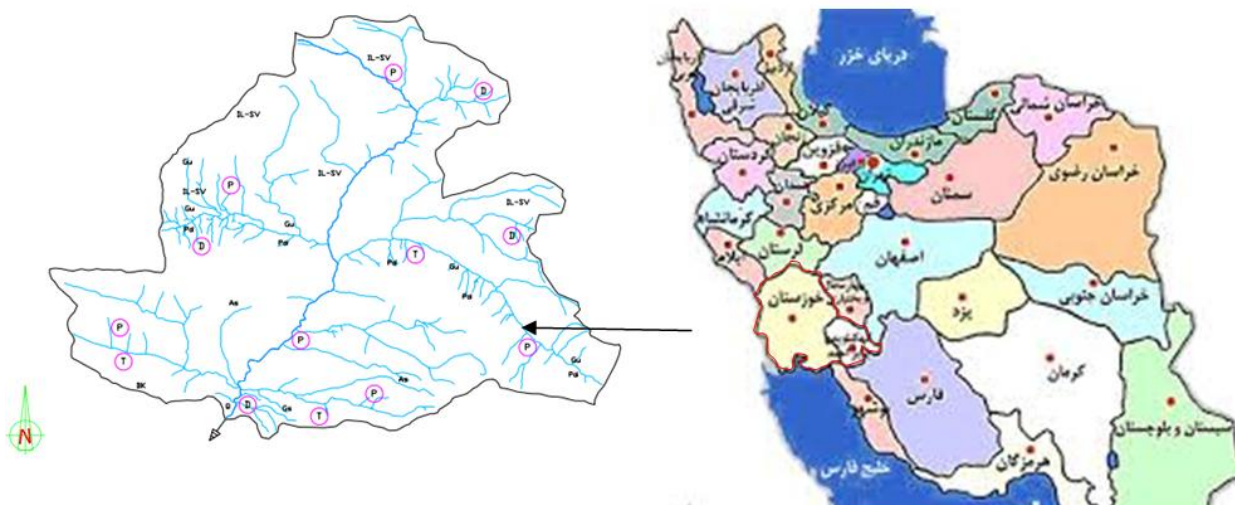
IL-SV
P
D
IL-SV
Gu
IL-SV
P
IL-SV
Gu
Pa
D
Gu
Pa
IL-SV
D
T
Pa
Gu
Pa
As
P
T
P
P
Gu
Pa
BK
D
Gs
T
P
As
N

دریای خزر
آذربایجان شرقی
اردبیل
گیلان
زنجان
گلستان
خراسان شمالی
مازندران
قزوین
کردستان
تهران
قم
سمنان
خراسان رضوی
کرمانشاه
همدان
مرکزی
لرستان
ایلام
اصفهان
خوزستان
یزد
خراسان جنوبی
کرمان
فارس
بوشهر
هرمزگان
سیستان و بلوچستان
خلیج فارس